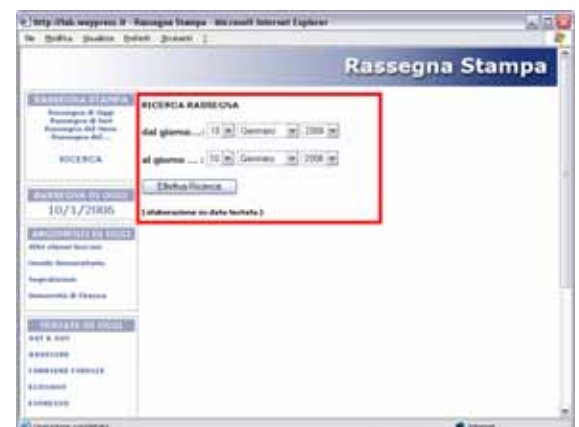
http://lab.waypress.it - Rassegna Stampa - Microsoft Internet Explorer

File Modifica Visualizza Preferiti Strumenti ?

Rassegna Stampa

RASSEGNA STAMPA
Rassegna di Oggi
Rassegna di Ieri
Rassegna del Mese
Rassegna dell...

RICERCA

RASSEGNA DI OGGI
10/1/2006

ARGOMENTI DI OGGI
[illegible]
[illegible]
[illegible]
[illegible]

TESTATE DI OGGI
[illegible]
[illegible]
CORRIERE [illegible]
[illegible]
ESPRESSO

RICERCA RASSEGNA

dal giorno ... : 10 Gennaio 2006

al giorno ... : 10 Gennaio 2006

Effettua Ricerca

(elaborazione su data testata)

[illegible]

Internet